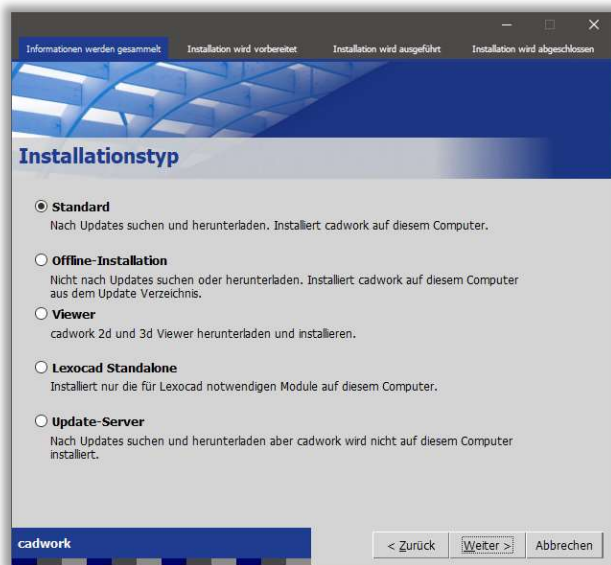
Informationen werden gesammelt | Installation wird vorbereitet | Installation wird ausgeführt | Installation wird abgeschlossen

Installationstyp

Standard
Nach Updates suchen und herunterladen. Installiert cadwork auf diesem Computer.

Offline-Installation
Nicht nach Updates suchen oder herunterladen. Installiert cadwork auf diesem Computer aus dem Update Verzeichnis.

Viewer
cadwork 2d und 3d Viewer herunterladen und installieren.

Lexocad Standalone
Installiert nur die für Lexocad notwendigen Module auf diesem Computer.

Update-Server
Nach Updates suchen und herunterladen aber cadwork wird nicht auf diesem Computer installiert.

cadwork

< Zurück | Weiter > | Abbrechen